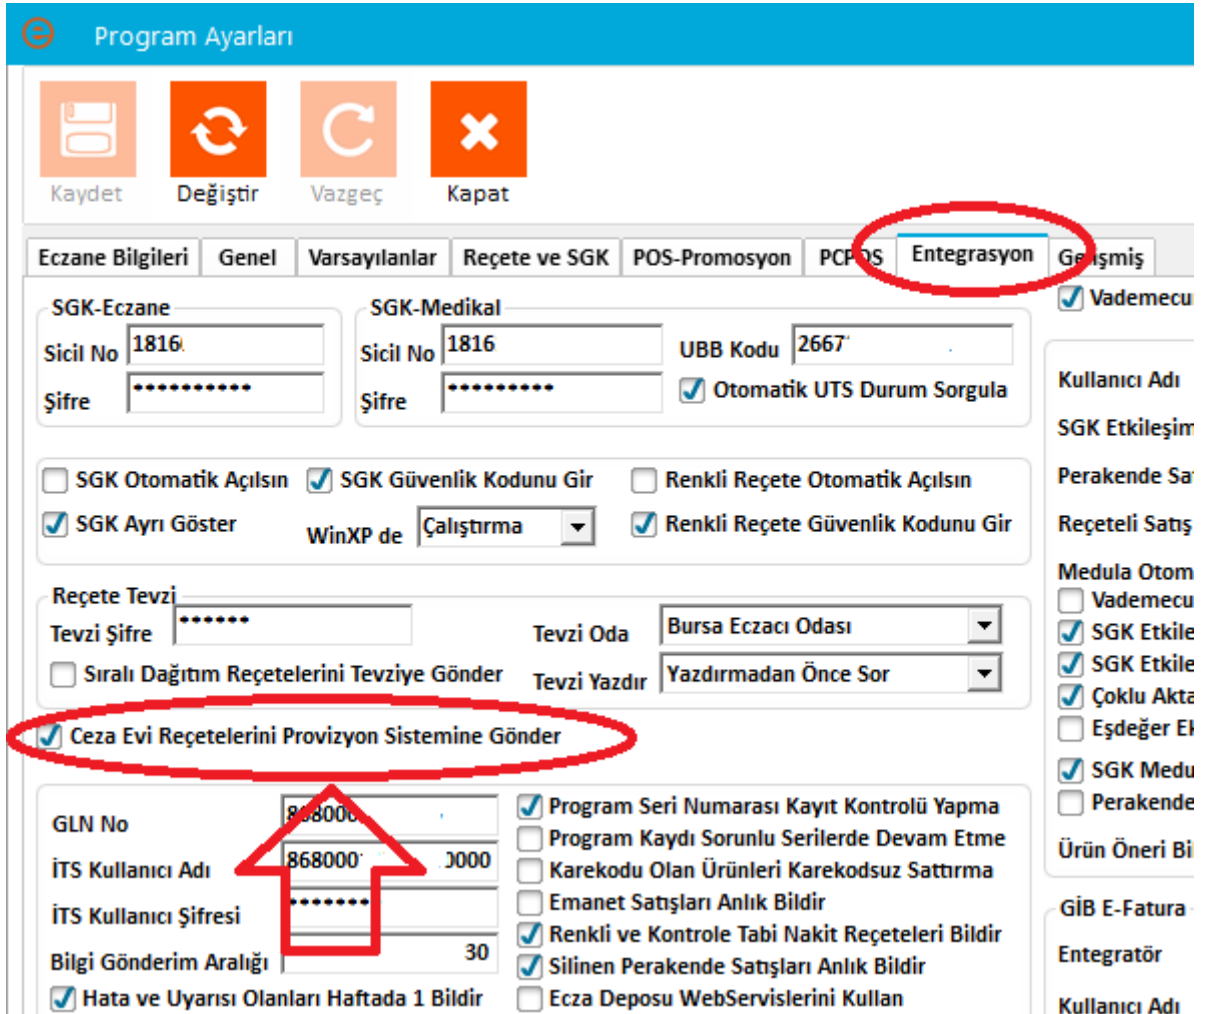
Program Ayarları

Kaydet
Değiştir
Vazgeç
Kapat

Eczane Bilgileri
Genel
Varsayılanlar
Reçete ve SGK
POS-Promosyon
PCPOS
Entegrasyon
Gelişmiş

SGK-Eczane
Sicil No 1816
Şifre **********

SGK-Medikal
Sicil No 1816
Şifre *********
UBB Kodu 2667
Otomatik UTS Durum Sorgula

SGK Otomatik Açılsın
SGK Güvenlik Kodunu Gir
Renkli Reçete Otomatik Açılsın
SGK Ayrı Göster
WinXP de Çalıştırma
Renkli Reçete Güvenlik Kodunu Gir

Reçete Tevzi
Tevzi Şifre ******
Tevzi Oda Bursa Eczacı Odası
Sıralı Dağıtım Reçetelerini Tevziye Gönder
Tevzi Yazdır Yazdırmadan Önce Sor

Ceza Evi Reçetelerini Provizyon Sistemine Gönder

GLN No 868000
İTS Kullanıcı Adı 868000 0000
İTS Kullanıcı Şifresi *******
Bilgi Gönderim Aralığı 30
Hata ve Uyarısı Olanları Haftada 1 Bildir

Program Seri Numarası Kayıt Kontrolü Yapma
Program Kaydı Sorunlu Serilerde Devam Etme
Karekodu Olan Ürünleri Karekodsuz Sattırma
Emanet Satışları Anlık Bildir
Renkli ve Kontrole Tabi Nakit Reçeteleri Bildir
Silinen Perakende Satışları Anlık Bildir
Ecza Deposu WebServislerini Kullan

Vademecu
Kullanıcı Adı
SGK Etkileşim
Perakende Sa
Reçeteli Satış
Medula Otom
Vademecu
SGK Etkile
SGK Etkile
Çoklu Akta
Eşdeğer El
SGK Medu
Perakende
Ürün Öneri Bi
GİB E-Fatura
Entegratör
Kullanıcı Adı